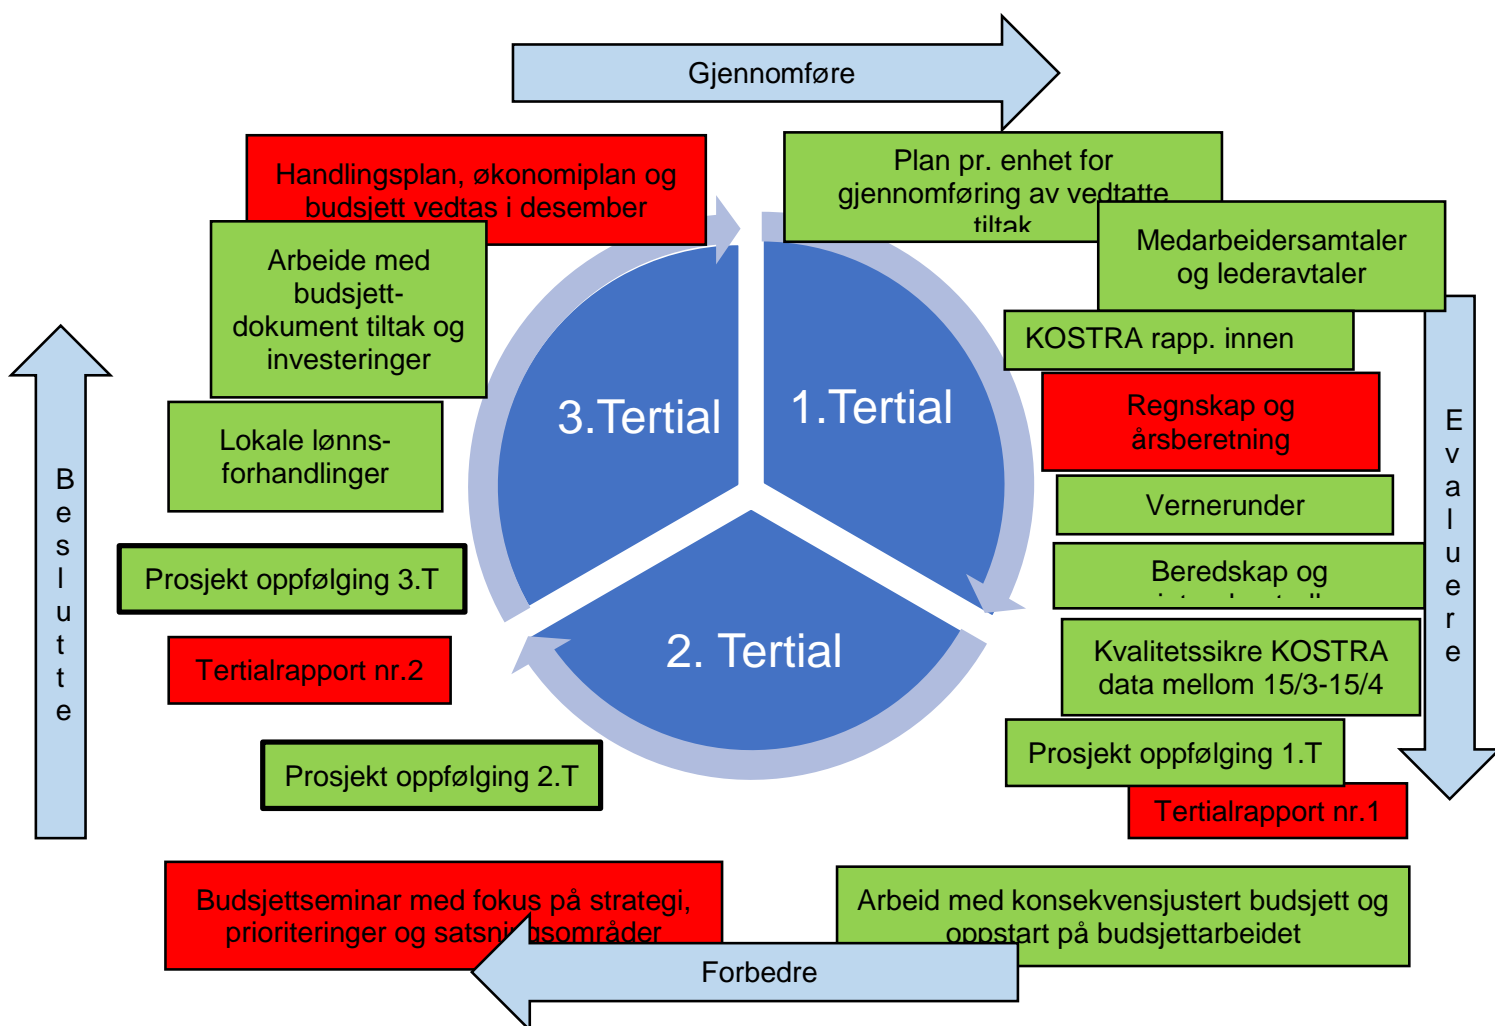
Gjennomføre

Handlingsplan, økonomiplan og budsjett vedtas i desember

Plan pr. enhet for gjennomføring av vedtatte tiltak

Medarbeidersamtaler og lederavtaler

Arbeide med budsjett-dokument tiltak og investeringer

KOSTRA rapp. innen

3.Tertial

1.Tertial

Regnskap og årsberetning

Lokale lønns-forhandlinger

Vernerunder

B
e
s
l
u
t
t
e

Prosjekt oppfølging 3.T

Beredskap og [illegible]

E
v
a
l
u
e
r
e

2. Tertial

Tertialrapport nr.2

Kvalitetssikre KOSTRA data mellom 15/3-15/4

Prosjekt oppfølging 1.T

Prosjekt oppfølging 2.T

Tertialrapport nr.1

Budsjettseminar med fokus på strategi, prioriteringer og satsni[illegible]sområder

Arbeid med konsekvensjustert budsjett og oppstart på budsjettarbeidet

Forbedre